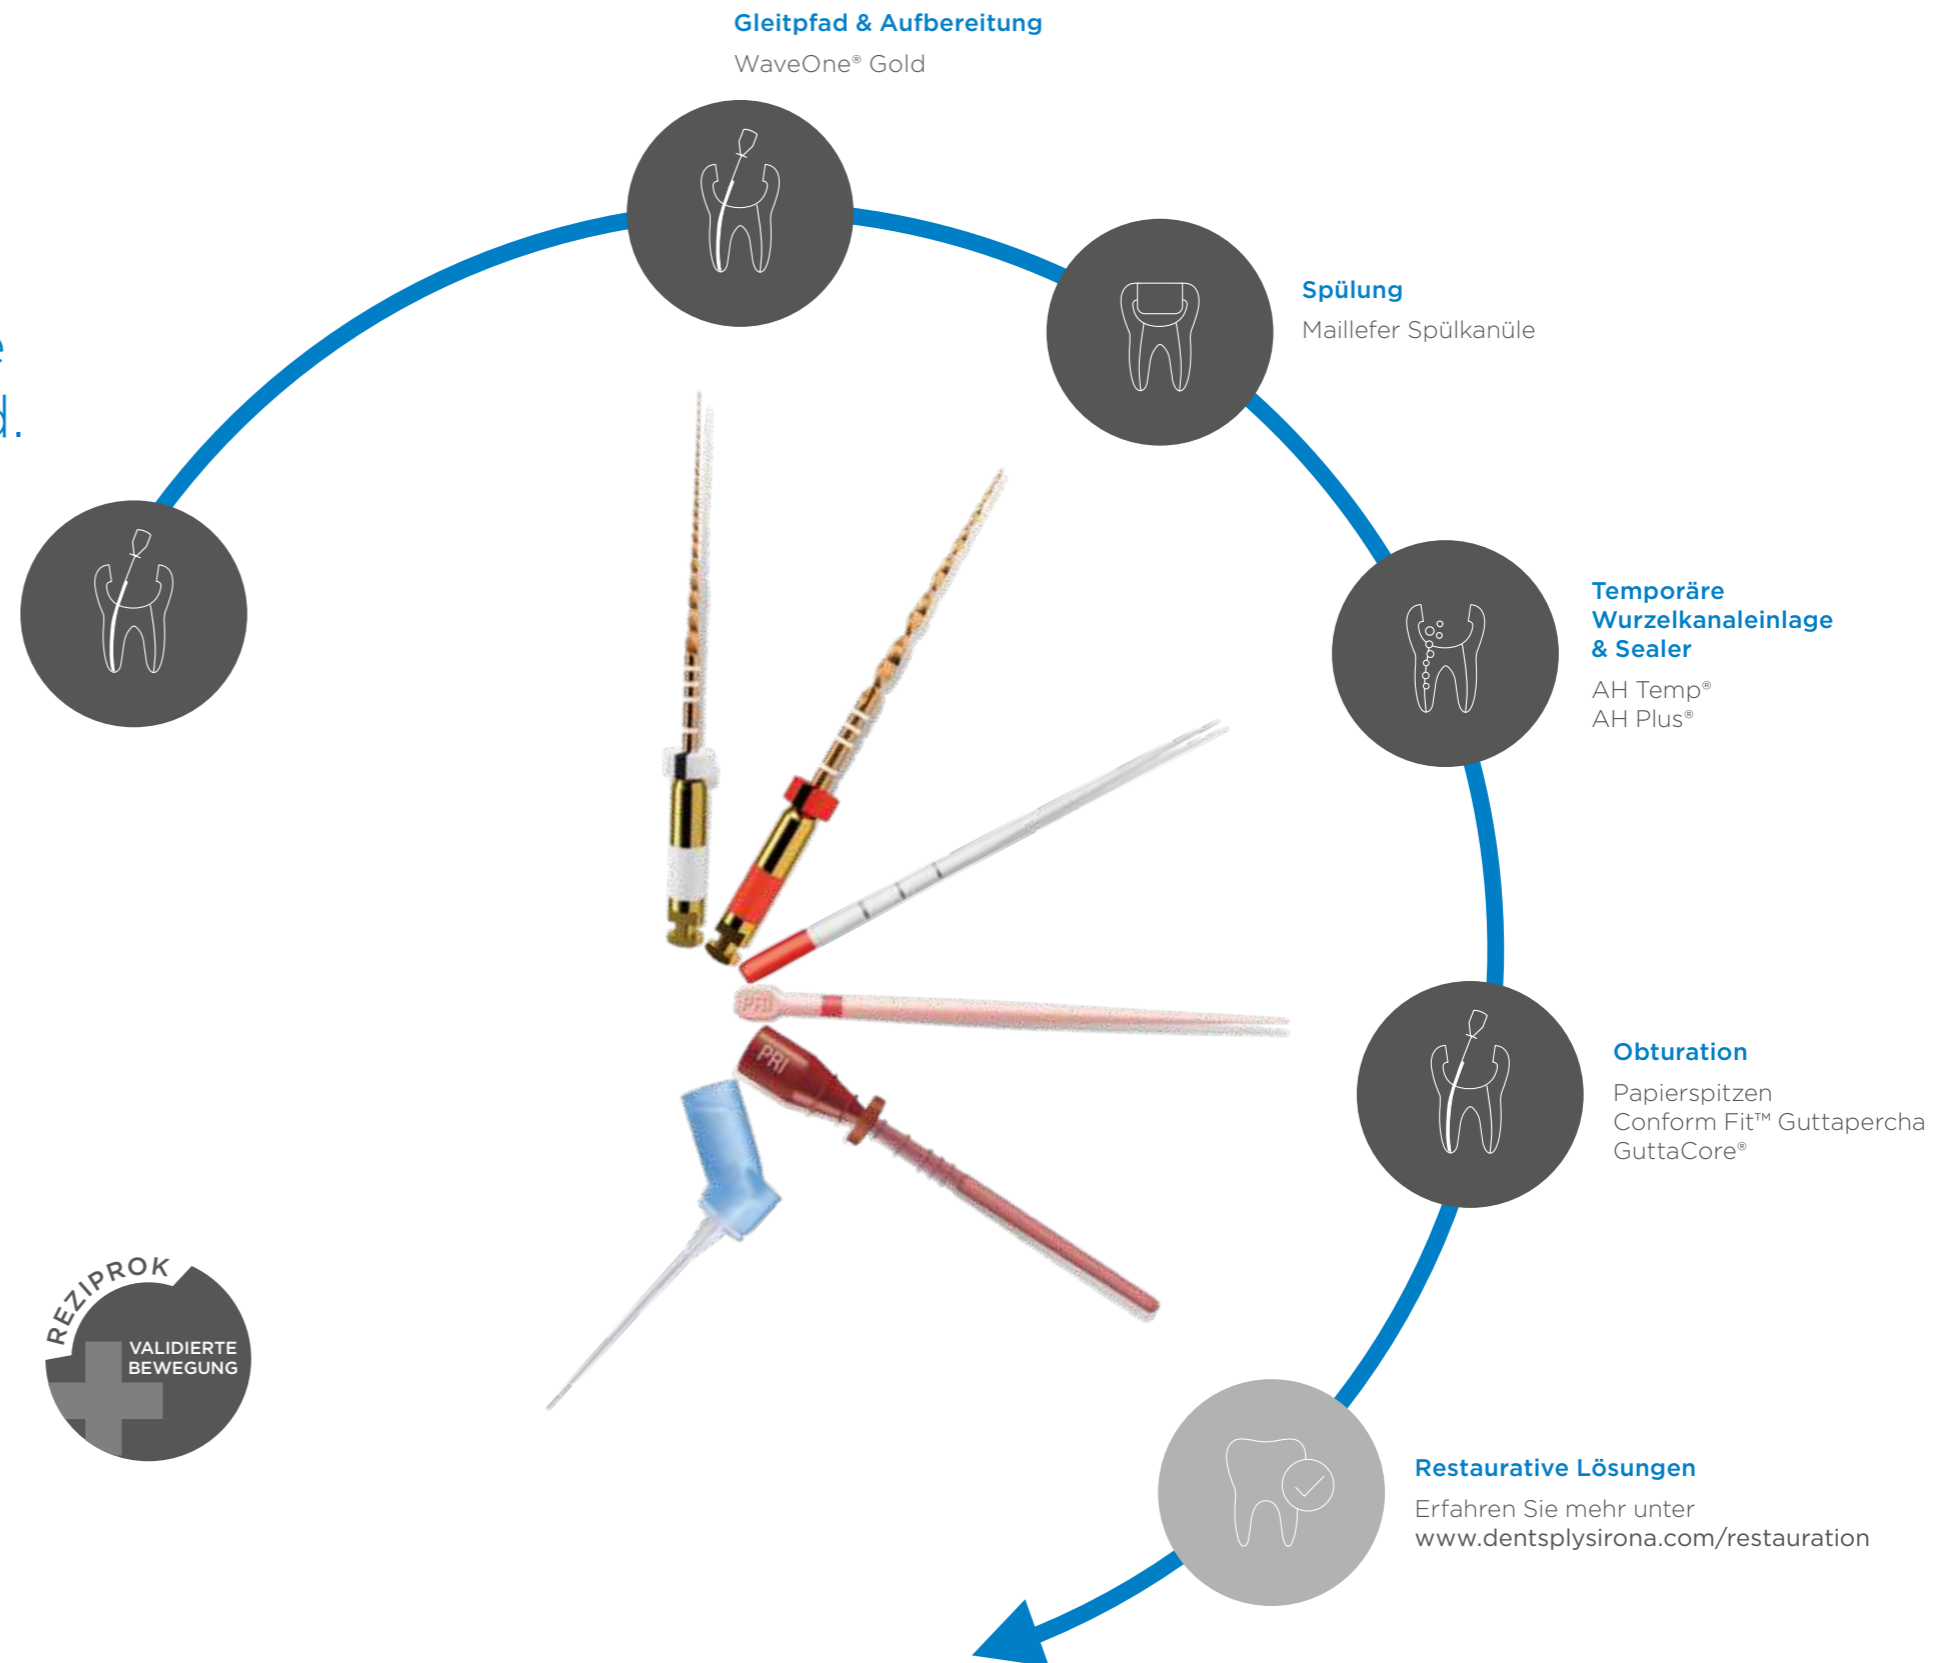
Gleitpfad & Aufbereitung
WaveOne® Gold

e
d.

Spülung
Maillefer Spülkanüle

Temporäre Wurzelkanaleinlage & Sealer
AH Temp®
AH Plus®

PRI

PRI

Obturation
Papierspitzen
Conform Fit™ Guttapercha
GuttaCore®

REZIPROK
VALIDIERTE BEWEGUNG

Restaurative Lösungen
Erfahren Sie mehr unter
www.dentsplysirona.com/restauration